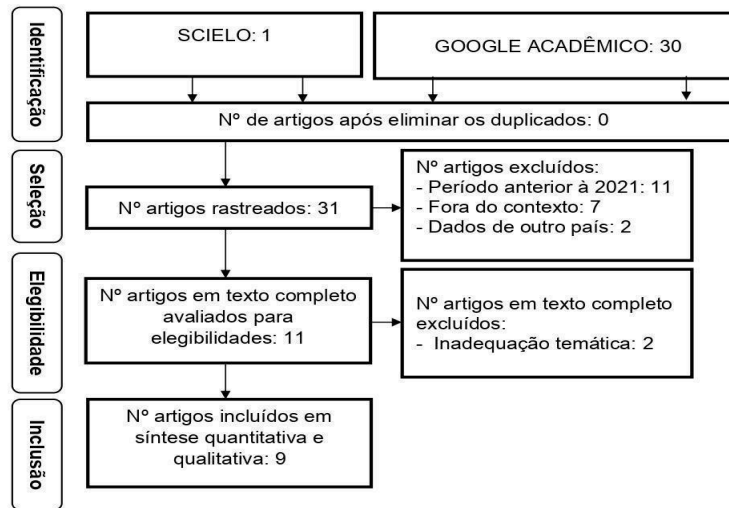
Identificação

SCIELO: 1

GOOGLE ACADÊMICO: 30

Nº de artigos após eliminar os duplicados: 0

Seleção

Nº artigos rastreados: 31

Nº artigos excluídos:
- Período anterior à 2021: 11
- Fora do contexto: 7
- Dados de outro país: 2

Elegibilidade

Nº artigos em texto completo avaliados para elegibilidades: 11

Nº artigos em texto completo excluídos:
- Inadequação temática: 2

Inclusão

Nº artigos incluídos em síntese quantitativa e qualitativa: 9